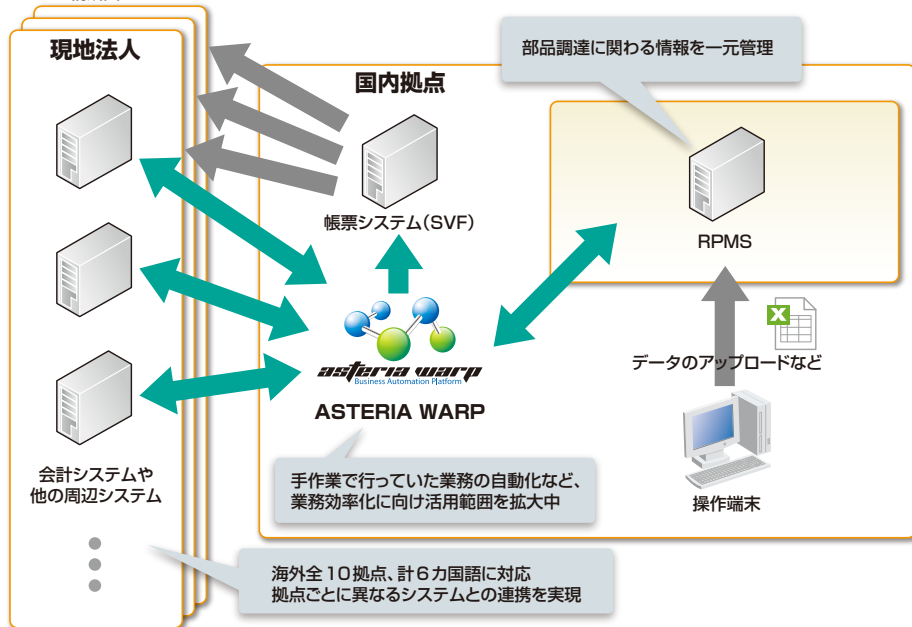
現地法人

国内拠点

部品調達に関わる情報を一元管理

帳票システム(SVF)

RPMS

asteria warp
Business Automation Platform

ASTERIA WARP

データのアップロードなど

会計システムや
他の周辺システム

手作業で行っていた業務の自動化など、
業務効率化に向け活用範囲を拡大中

操作端末

海外全10拠点、計6カ国語に対応
拠点ごとに異なるシステムとの連携を実現